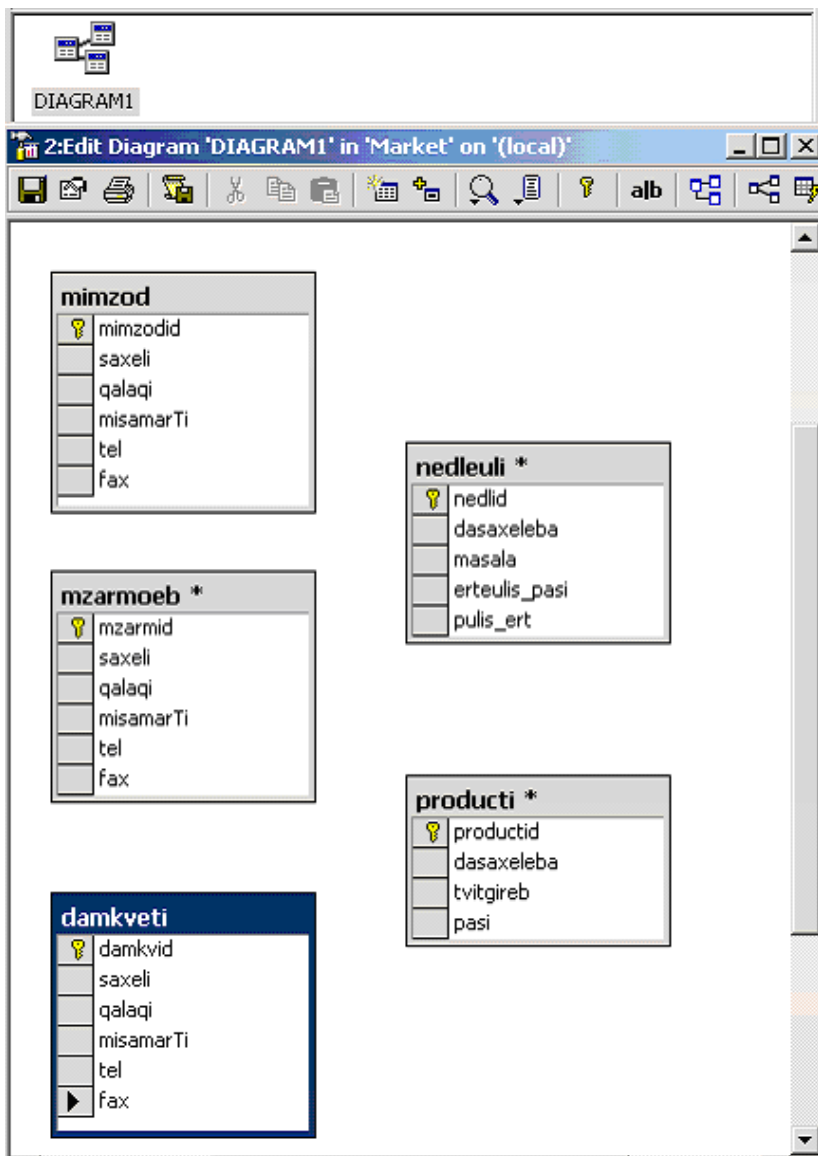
DIAGRAM1

2:Edit Diagram 'DIAGRAM1' in 'Market' on '(local)'

a|b

mimzod
mimzodid
saxeli
qalaqi
misamarTi
tel
fax

nedleuli *
nedlid
dasaxeleba
masala
erteulis_pasi
pulis_ert

mzarmoeb *
mzarmid
saxeli
qalaqi
misamarTi
tel
fax

producti *
productid
dasaxeleba
tvitgireb
pasi

damkveti
damkvid
saxeli
qalaqi
misamarTi
tel
fax